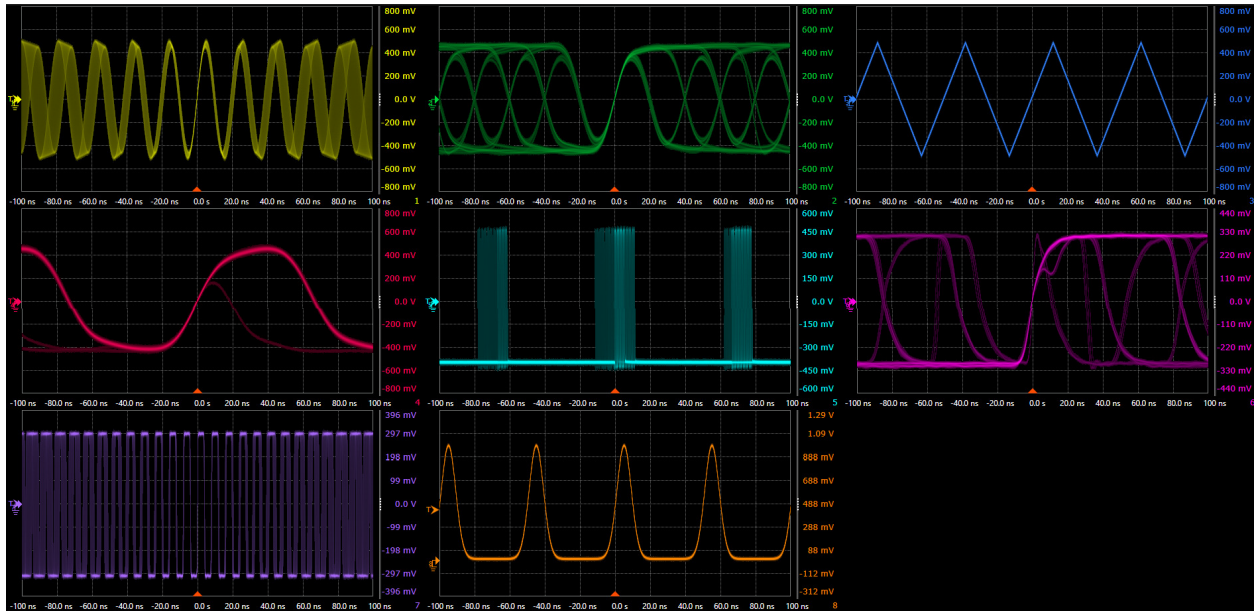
800 mV
600 mV
400 mV
200 mV
0.0 V
-200 mV
-400 mV
-600 mV
-800 mV
1
-100 ns -80.0 ns -60.0 ns -40.0 ns -20.0 ns 0.0 s 20.0 ns 40.0 ns 60.0 ns 80.0 ns 100 ns

800 mV
600 mV
400 mV
200 mV
0.0 V
-200 mV
-400 mV
-600 mV
-800 mV
2
-100 ns -80.0 ns -60.0 ns -40.0 ns -20.0 ns 0.0 s 20.0 ns 40.0 ns 60.0 ns 80.0 ns 100 ns

800 mV
600 mV
400 mV
200 mV
0.0 V
-200 mV
-400 mV
-600 mV
-800 mV
3
-100 ns -80.0 ns -60.0 ns -40.0 ns -20.0 ns 0.0 s 20.0 ns 40.0 ns 60.0 ns 80.0 ns 100 ns

800 mV
600 mV
400 mV
200 mV
0.0 V
-200 mV
-400 mV
-600 mV
-800 mV
4
-100 ns -80.0 ns -60.0 ns -40.0 ns -20.0 ns 0.0 s 20.0 ns 40.0 ns 60.0 ns 80.0 ns 100 ns

600 mV
450 mV
300 mV
150 mV
0.0 V
-150 mV
-300 mV
-450 mV
-600 mV
5
-100 ns -80.0 ns -60.0 ns -40.0 ns -20.0 ns 0.0 s 20.0 ns 40.0 ns 60.0 ns 80.0 ns 100 ns

440 mV
330 mV
220 mV
110 mV
0.0 V
-110 mV
-220 mV
-330 mV
-440 mV
6
-100 ns -80.0 ns -60.0 ns -40.0 ns -20.0 ns 0.0 s 20.0 ns 40.0 ns 60.0 ns 80.0 ns 100 ns

396 mV
297 mV
198 mV
99 mV
0.0 V
-99 mV
-198 mV
-297 mV
-396 mV
7
-100 ns -80.0 ns -60.0 ns -40.0 ns -20.0 ns 0.0 s 20.0 ns 40.0 ns 60.0 ns 80.0 ns 100 ns

1.29 V
1.09 V
888 mV
688 mV
488 mV
288 mV
88 mV
-112 mV
-312 mV
8
-100 ns -80.0 ns -60.0 ns -40.0 ns -20.0 ns 0.0 s 20.0 ns 40.0 ns 60.0 ns 80.0 ns 100 ns